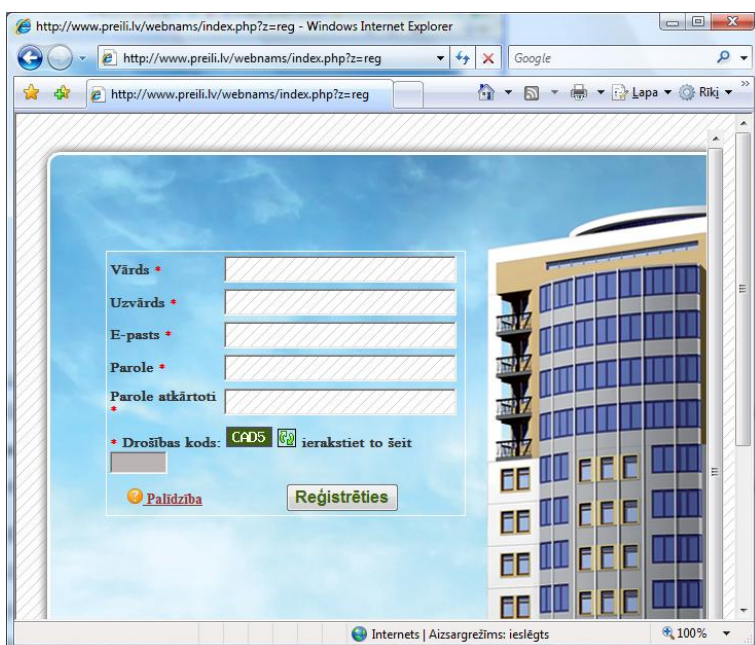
http://www.preili.lv/webnams/index.php?z=reg - Windows Internet Explorer

http://www.preili.lv/webnams/index.php?z=reg

Google

http://www.preili.lv/webnams/index.php?z=reg

Lapa ▾ Rīki ▾

Vārds *

Uzvārds *

E-pasts *

Parole *

Parole atkārtoti *

* Drošības kods: CAD5 ierakstiet to šeit

Palīdzība

Reģistrēties

Internets | Aizsargrežīms: ieslēgts

100%